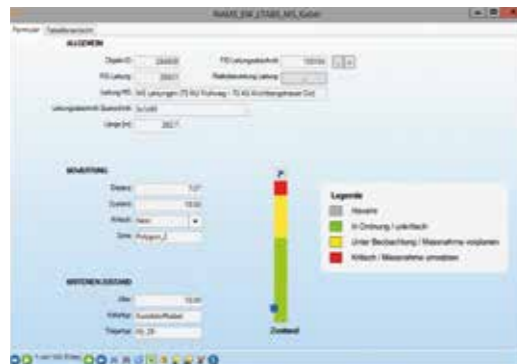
RAMS_EW_LTABS_MS_Kabel

Formular | Tabellenansicht

ALLGEMEIN

Objekt-ID: 204808

FID-Leitungsabschnitt: 100104

FID Leitung: 20021

Stationsbezeichnung Leitung: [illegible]

Leitung MS: MS Leitungen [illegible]

Leitungsabschnitt Querschnitt: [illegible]

Länge [m]: 202,7

BEWERTUNG

Zustand: 7,07

Zustand: 10,00

Kritisch: Nein

Zone: Polygon_2

Zustand

Legende

Havarie

In Ordnung / unkritisch

Unter Beobachtung / Massnahme vorplanen

Kritisch / Massnahme umsetzen

NETZEIGENZUSTAND

Alter: 10,00

Material: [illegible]

Trägerhaar: NL 29

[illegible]